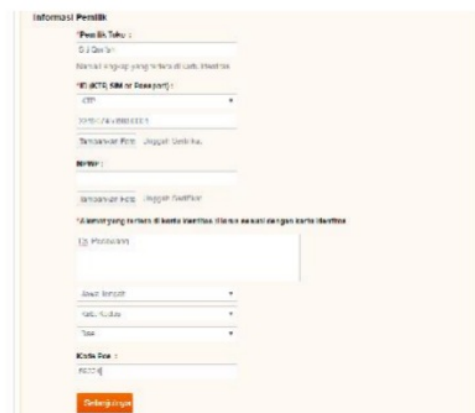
Informasi Pemilik

*Pemilik Toko :

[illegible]

Nama lengkap yang tertera di kartu identitas

*ID (KTP, SIM or Passport) :

KTP

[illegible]

Tambahkan Foto  Unggah Identitas

NPWP :

Tambahkan Foto  Unggah NPWP

*Alamat yang tertera di kartu identitas (Harus sesuai dengan kartu identitas)

Jl. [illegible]

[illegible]

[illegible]

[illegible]

Kode Pos :

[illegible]

Selanjutnya